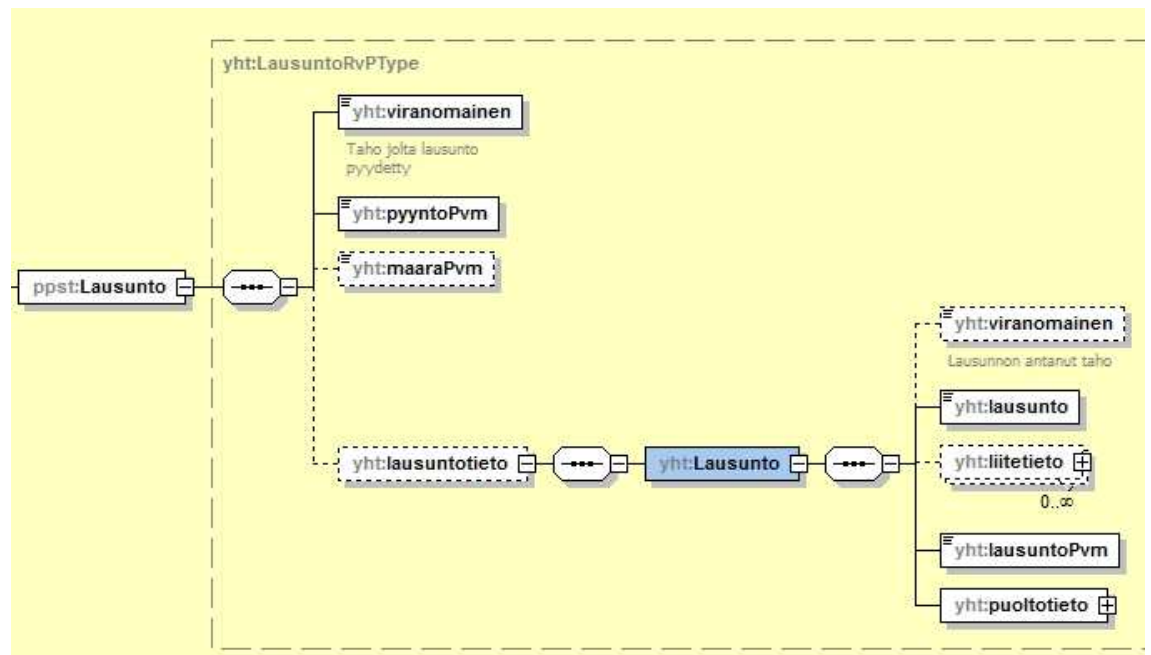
yht:LausuntoRvPType

ppst:Lausunto

yht:viranomainen

Taho jolta lausunto pyydetty

yht:pyyntoPvm

yht:maaraPvm

yht:lausuntotieto

yht:Lausunto

yht:viranomainen

Lausunnon antanut taho

yht:lausunto

yht:liitetieto

0..∞

yht:lausuntoPvm

yht:puoltotieto